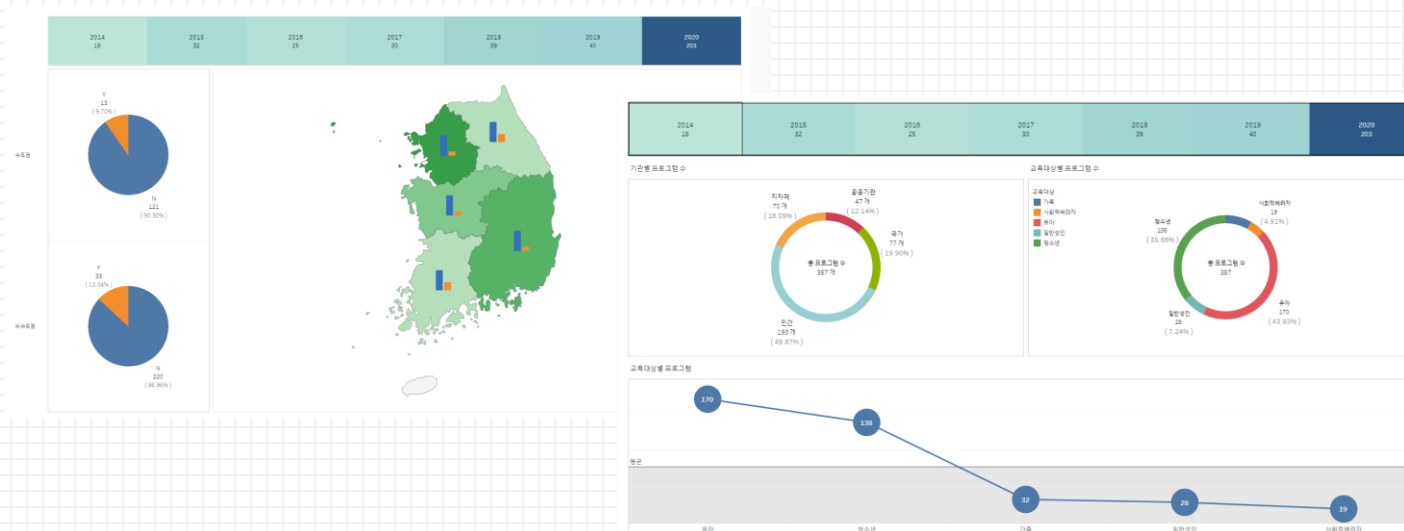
| 2014 18 | 2015 32 | 2016 25 | 2017 30 | 2018 39 | 2019 40 | 2020 203 |
|---|---|---|---|---|---|---|

수도권

Y
13
( 9.70% )

N
121
( 90.30% )

비수도권

Y
33
( 13.04% )

N
220
( 86.96% )

| 2014 18 | 2015 32 | 2016 25 | 2017 30 | 2018 39 | 2019 40 | 2020 203 |
|---|---|---|---|---|---|---|

기관별 프로그램 수

지자체
70 개
( 18.09% )

공공기관
47 개
( 12.14% )

국가
77 개
( 19.90% )

총 프로그램 수
387 개

민간
193 개
( 49.87% )

교육대상별 프로그램 수

교육대상
가족
사회적배려자
유아
일반성인
청소년

청소년
138
( 35.66% )

사회적배려자
19
( 4.91% )

총 프로그램 수
387

일반성인
28
( 7.24% )

유아
170
( 43.93% )

교육대상별 프로그램

170
138
평균
32
28
19

유아
청소년
가족
일반성인
사회적배려자